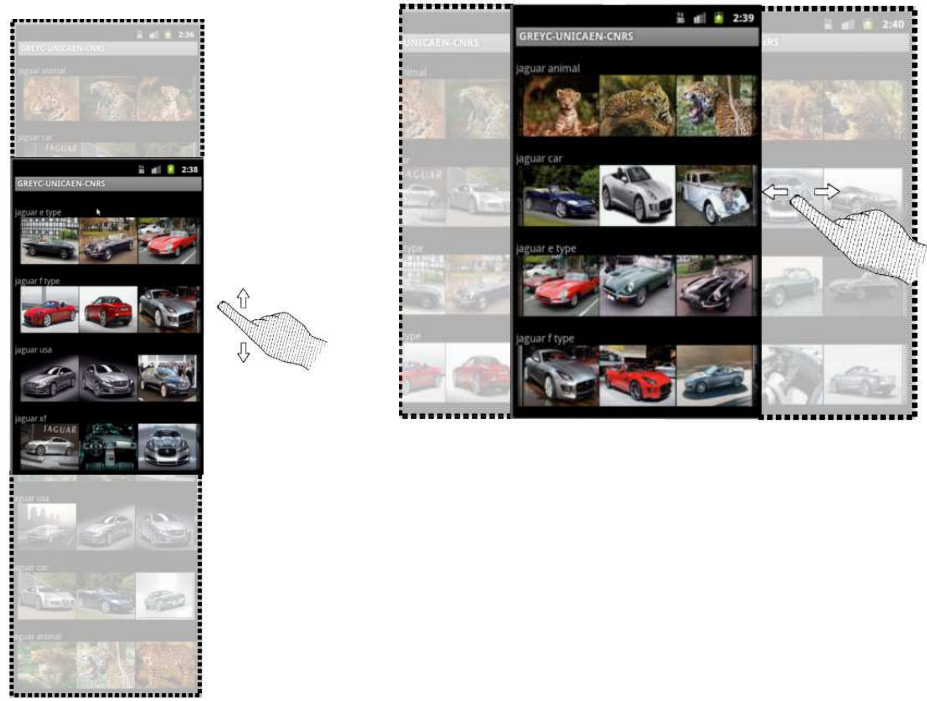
2:36
GREYC-UNICAEN-CNRS
jaguar animal
jaguar car

2:38
GREYC-UNICAEN-CNRS
jaguar e type
jaguar f type
jaguar usa
jaguar xf
JAGUAR

jaguar usa
jaguar car
jaguar animal

UNICAEN-CNRS
nimal
r
JAGUAR
type
type

2:39
GREYC-UNICAEN-CNRS
jaguar animal
jaguar car
jaguar e type
jaguar f type

2:40